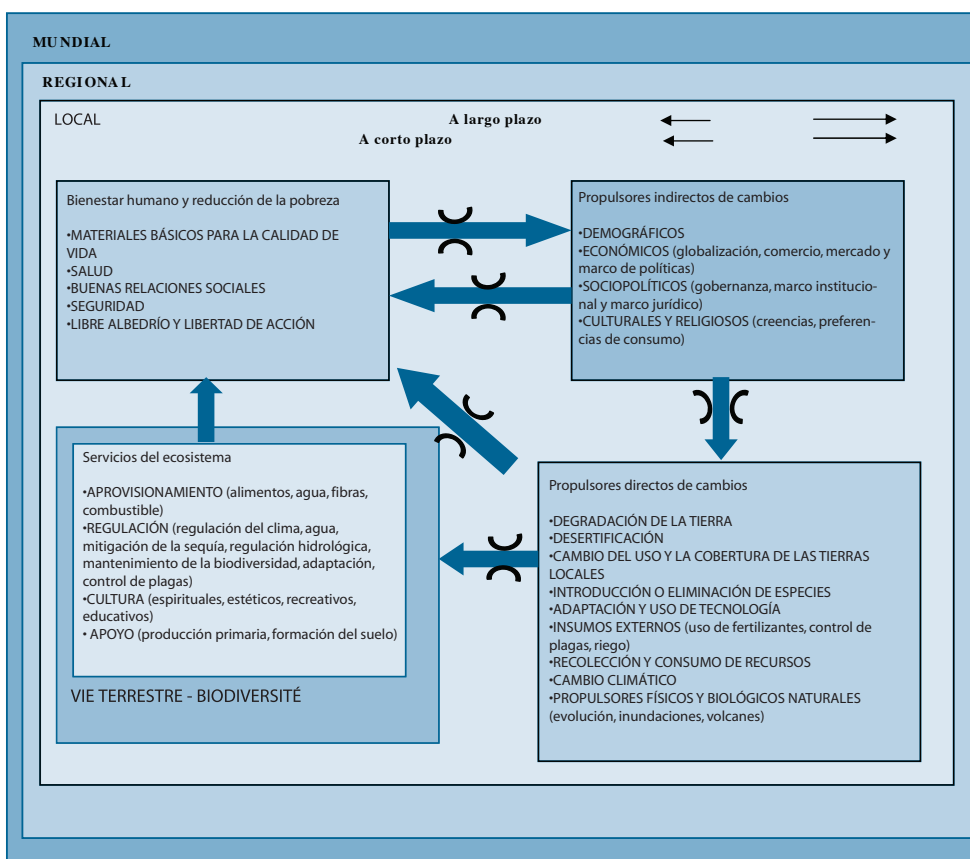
MUNDIAL

REGIONAL

LOCAL

A largo plazo

A corto plazo

Bienestar humano y reducción de la pobreza

•MATERIALES BÁSICOS PARA LA CALIDAD DE VIDA
•SALUD
•BUENAS RELACIONES SOCIALES
•SEGURIDAD
•LIBRE ALBEDRÍO Y LIBERTAD DE ACCIÓN

Propulsores indirectos de cambios

•DEMOGRÁFICOS
•ECONÓMICOS (globalización, comercio, mercado y marco de políticas)
•SOCIOPOLÍTICOS (gobernanza, marco institucional y marco jurídico)
•CULTURALES Y RELIGIOSOS (creencias, preferencias de consumo)

Servicios del ecosistema

•APROVISIONAMIENTO (alimentos, agua, fibras, combustible)
•REGULACIÓN (regulación del clima, agua, mitigación de la sequía, regulación hidrológica, mantenimiento de la biodiversidad, adaptación, control de plagas)
•CULTURA (espirituales, estéticos, recreativos, educativos)
• APOYO (producción primaria, formación del suelo)

VIE TERRESTRE - BIODIVERSITÉ

Propulsores directos de cambios

•DEGRADACIÓN DE LA TIERRA
•DESERTIFICACIÓN
•CAMBIO DEL USO Y LA COBERTURA DE LAS TIERRAS LOCALES
•INTRODUCCIÓN O ELIMINACIÓN DE ESPECIES
•ADAPTACIÓN Y USO DE TECNOLOGÍA
•INSUMOS EXTERNOS (uso de fertilizantes, control de plagas, riego)
•RECOLECCIÓN Y CONSUMO DE RECURSOS
•CAMBIO CLIMÁTICO
•PROPULSORES FÍSICOS Y BIOLÓGICOS NATURALES (evolución, inundaciones, volcanes)